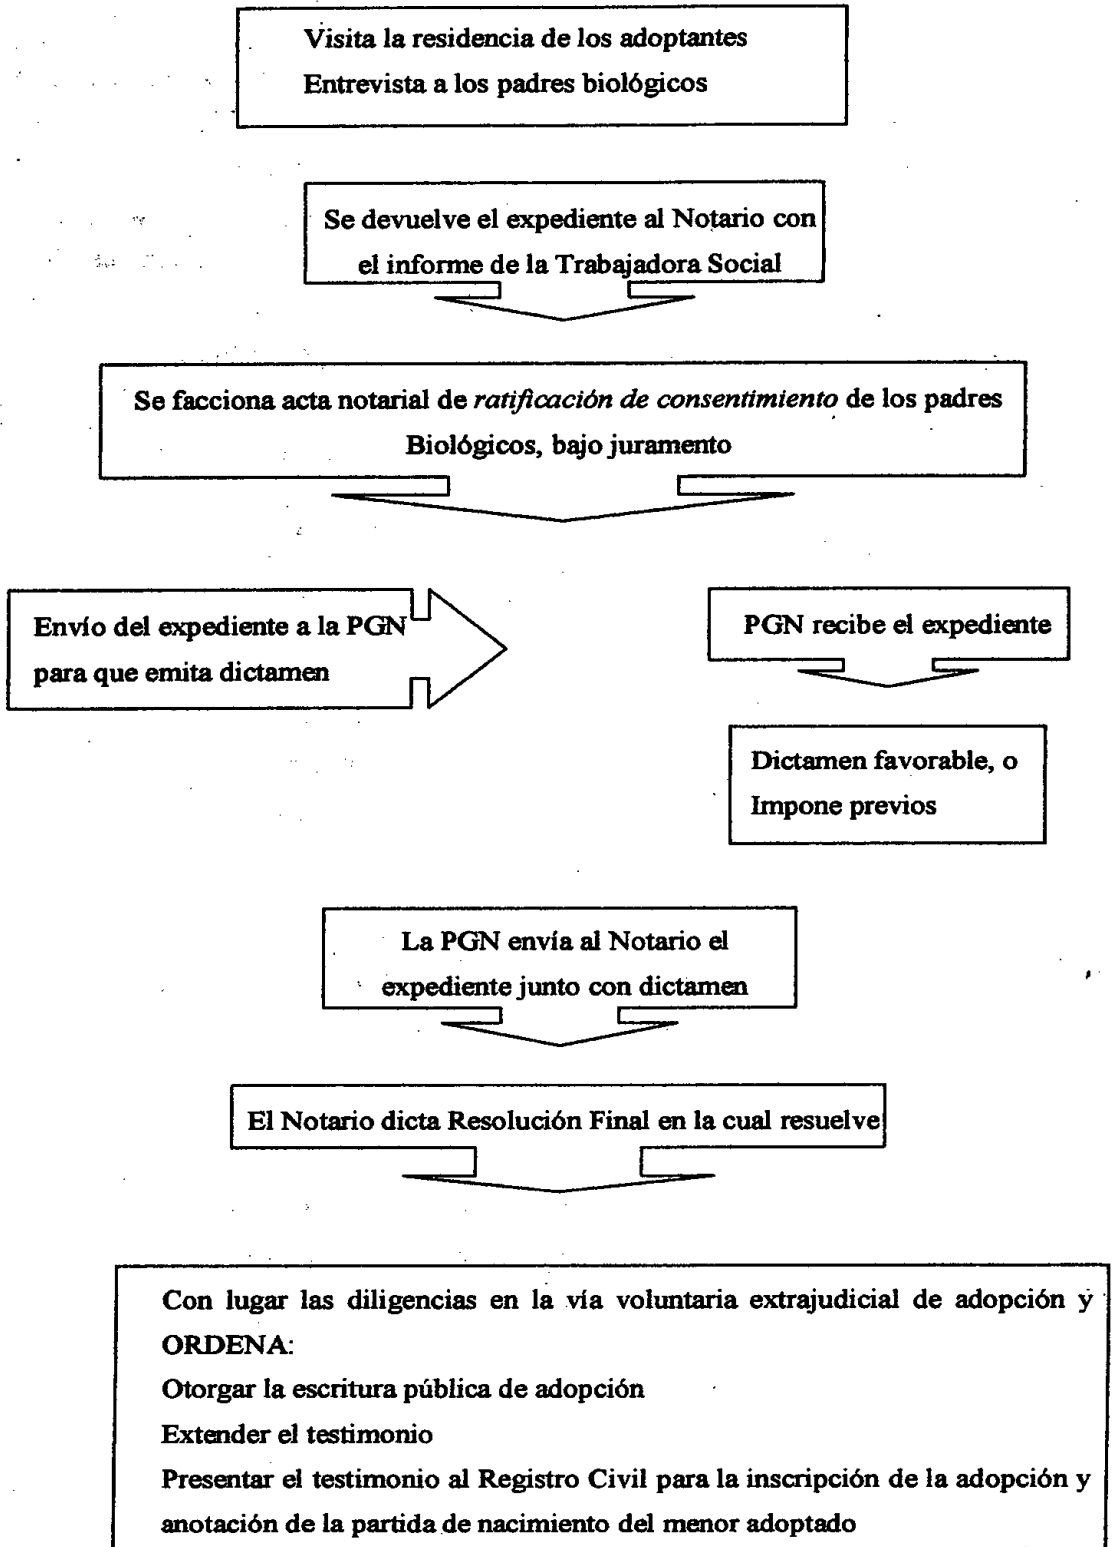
Visita la residencia de los adoptantes
Entrevista a los padres biológicos

Se devuelve el expediente al Notario con el informe de la Trabajadora Social

Se facciona acta notarial de *ratificación de consentimiento* de los padres Biológicos, bajo juramento

Envío del expediente a la PGN para que emita dictamen

PGN recibe el expediente

Dictamen favorable, o Impone previos

La PGN envía al Notario el expediente junto con dictamen

El Notario dicta Resolución Final en la cual resuelve

Con lugar las diligencias en la vía voluntaria extrajudicial de adopción y ORDENA:
Otorgar la escritura pública de adopción
Extender el testimonio
Presentar el testimonio al Registro Civil para la inscripción de la adopción y anotación de la partida de nacimiento del menor adoptado